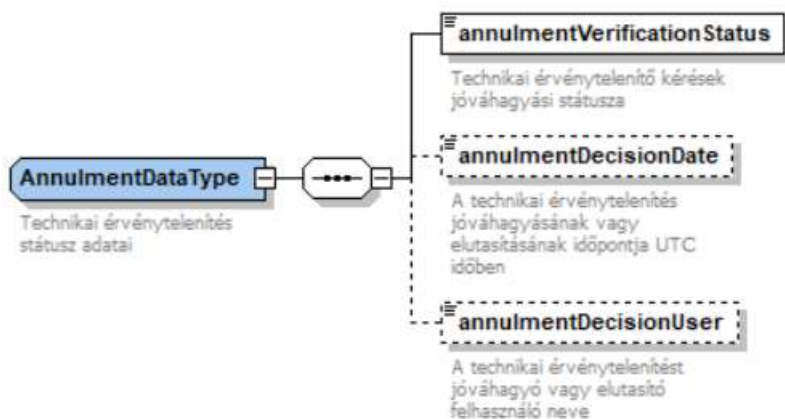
AnnulmentDataType

Technikai érvénytelenítés státusz adatai

annulmentVerificationStatus

Technikai érvénytelenítő kérések jóváhagyási státusza

annulmentDecisionDate

A technikai érvénytelenítés jóváhagyásának vagy elutasításának időpontja UTC időben

annulmentDecisionUser

A technikai érvénytelenítést jóváhagyó vagy elutasító felhasználó neve